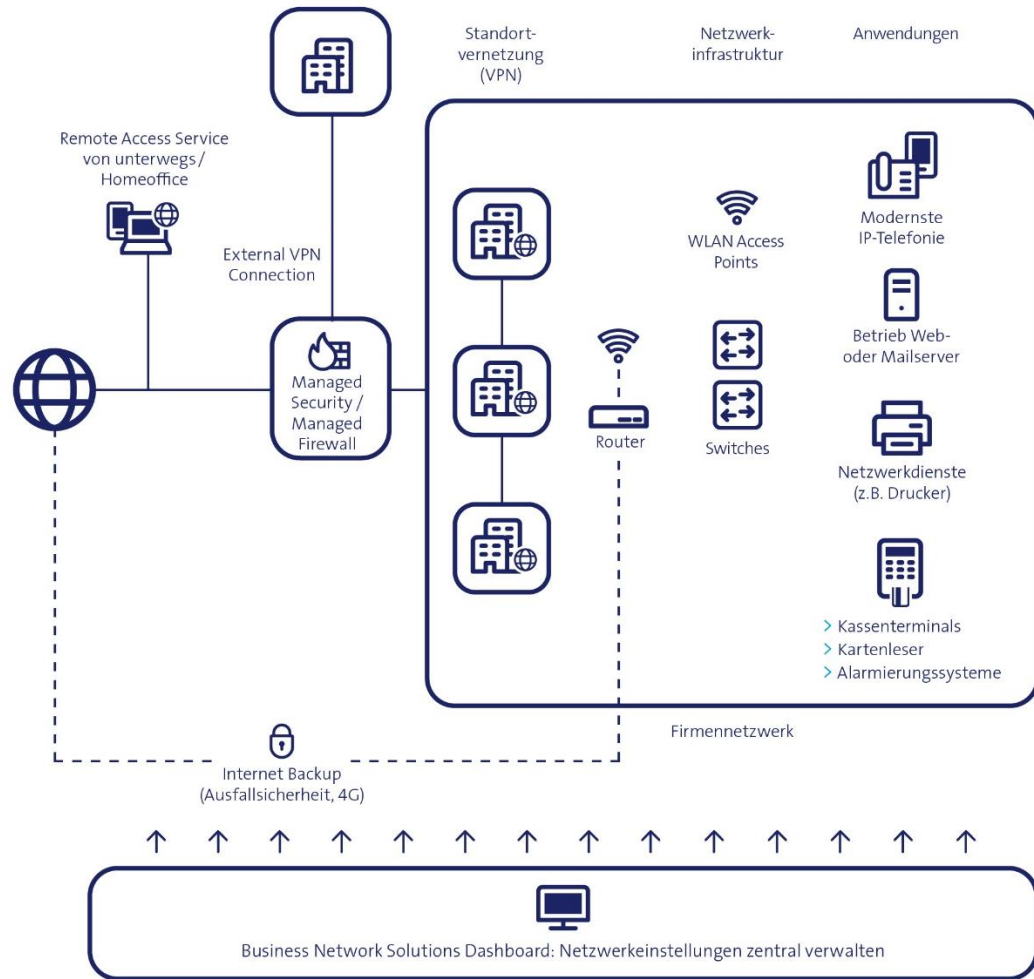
Standortvernetzung (VPN)

Netzwerkinfrastruktur

Anwendungen

Remote Access Service von unterwegs / Homeoffice

External VPN Connection

Managed Security / Managed Firewall

Router

WLAN Access Points

Switches

Modernste IP-Telefonie

Betrieb Web- oder Mailserver

Netzwerkdienste (z.B. Drucker)

> Kassenterminals
> Kartenleser
> Alarmierungssysteme

Firmennetzwerk

Internet Backup (Ausfallsicherheit, 4G)

Business Network Solutions Dashboard: Netzwerkeinstellungen zentral verwalten